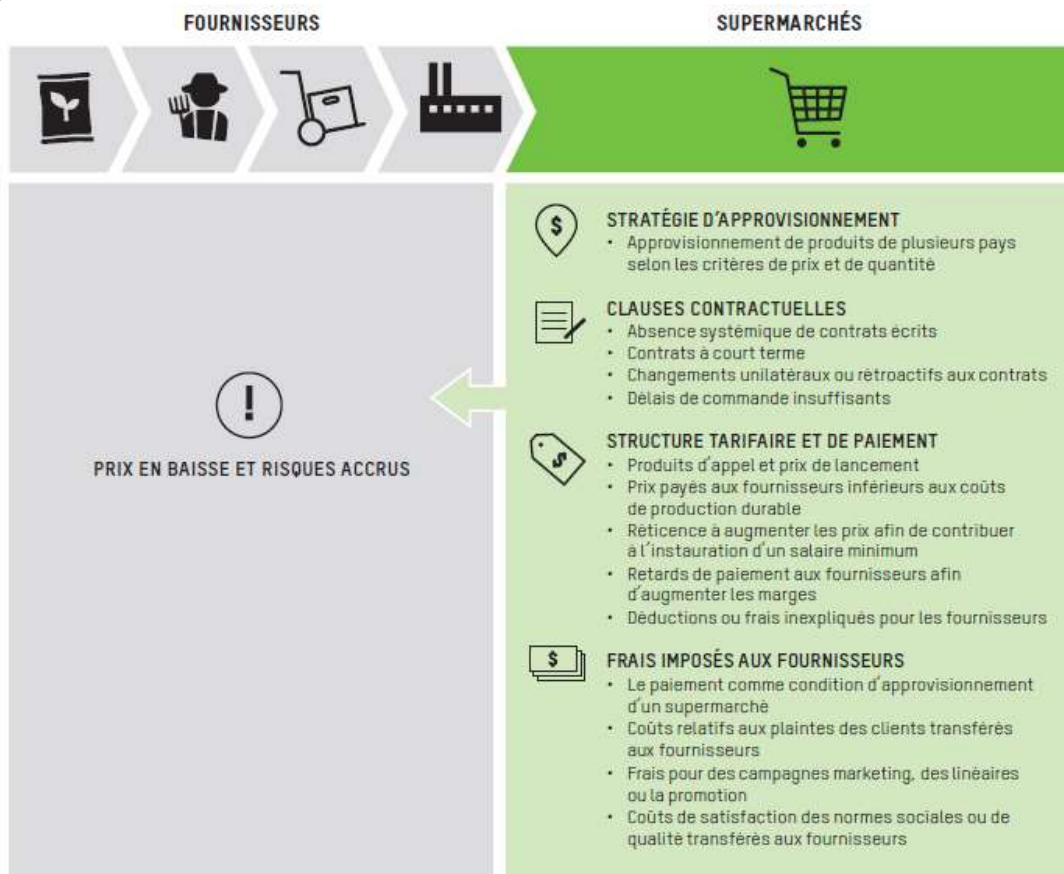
FOURNISSEURS

SUPERMARCHÉS

PRIX EN BAISSE ET RISQUES ACCRUS

STRATÉGIE D'APPROVISIONNEMENT
• Approvisionnement de produits de plusieurs pays selon les critères de prix et de quantité

CLAUSES CONTRACTUELLES
• Absence systémique de contrats écrits
• Contrats à court terme
• Changements unilatéraux ou rétroactifs aux contrats
• Délais de commande insuffisants

STRUCTURE TARIFAIRE ET DE PAIEMENT
• Produits d'appel et prix de lancement
• Prix payés aux fournisseurs inférieurs aux coûts de production durable
• Réticence à augmenter les prix afin de contribuer à l'instauration d'un salaire minimum
• Retards de paiement aux fournisseurs afin d'augmenter les marges
• Déductions ou frais inexpliqués pour les fournisseurs

FRAIS IMPOSÉS AUX FOURNISSEURS
• Le paiement comme condition d'approvisionnement d'un supermarché
• Coûts relatifs aux plaintes des clients transférés aux fournisseurs
• Frais pour des campagnes marketing, des linéaires ou la promotion
• Coûts de satisfaction des normes sociales ou de qualité transférés aux fournisseurs